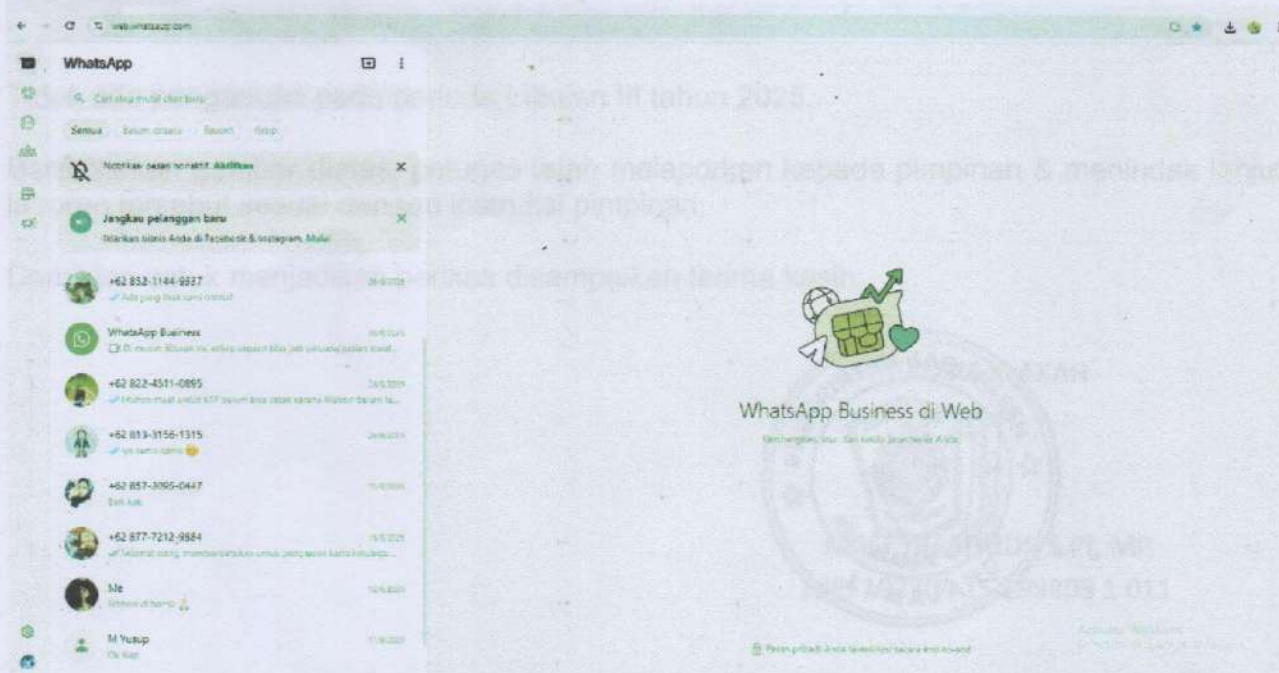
web.whatsapp.com

WhatsApp

Cari atau mulai chat baru

Semua Belum dibaca Favorit Grup

Notifikasi pesan nonaktif. Aktifkan

Jangkau pelanggan baru

Iklankan bisnis Anda di Facebook & Instagram. Mulai

+62 852-1144-9337

Ada yang bisa kami bantu?

WhatsApp Business

+62 822-4511-0895

+62 813-3156-1315

+62 857-3095-0447

+62 877-7212-9884

Me

M Yusup

WhatsApp Business di Web

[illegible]

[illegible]

Triwulan III tahun 2025.

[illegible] melaporkan kepada pimpinan & menindak lanjut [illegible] pimpinan

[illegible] disampaikan terima kasih.

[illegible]

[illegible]

Activate Windows